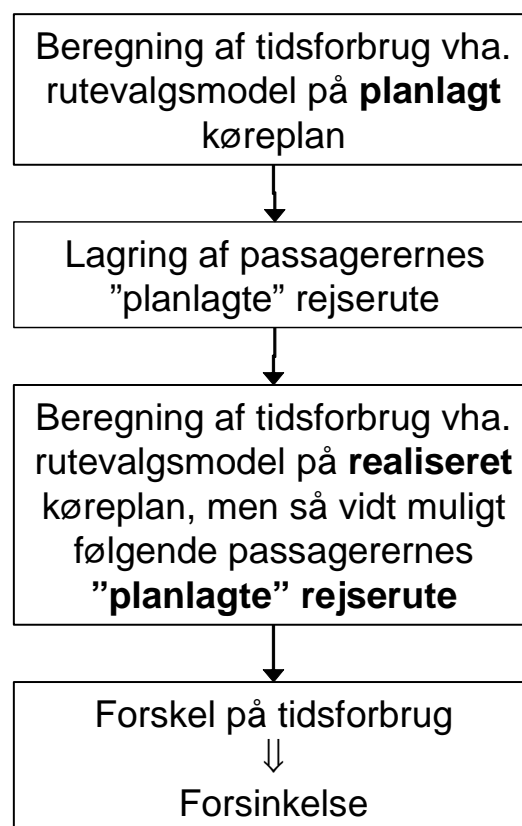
Beregning af tidsforbrug vha. rutevalgsmodel på **planlagt** køreplan

Lagring af passagerernes ”planlagte” rejserute

Beregning af tidsforbrug vha. rutevalgsmodel på **realiseret** køreplan, men så vidt muligt følgende passagerernes **”planlagte” rejserute**

Forskel på tidsforbrug
$\Downarrow$
Forsinkelse